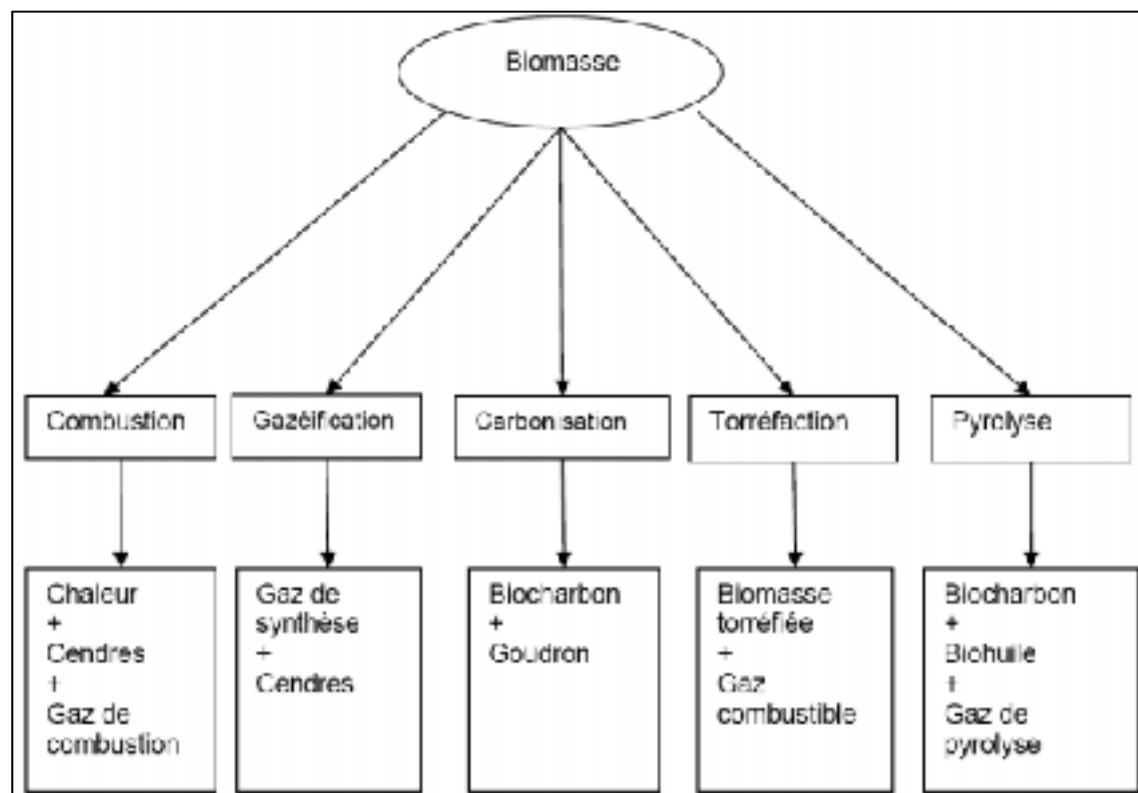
Biomasse

Combustion

Gazéification

Carbonisation

Torréfaction

Pyrolyse

Chaleur
+
Cendres
+
Gaz de combustion

Gaz de synthèse
+
Cendres

Biocharbon
+
Goudron

Biomasse torréfiée
+
Gaz combustible

Biocharbon
+
Biohuile
+
Gaz de pyrolyse